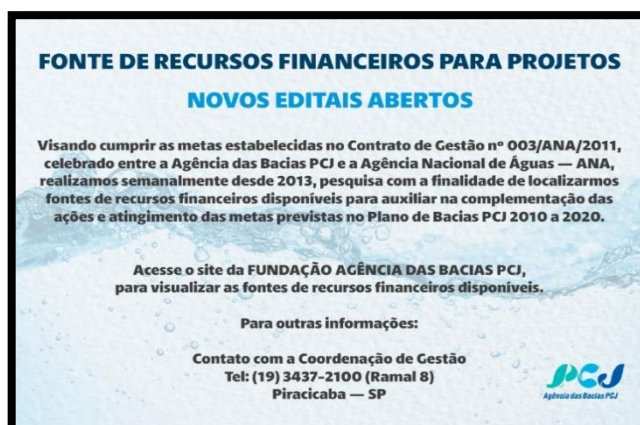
FONTE DE RECURSOS FINANCEIROS PARA PROJETOS

NOVOS EDITAIS ABERTOS

Visando cumprir as metas estabelecidas no Contrato de Gestão nº 003/ANA/2011, celebrado entre a Agência das Bacias PCJ e a Agência Nacional de Águas — ANA, realizamos semanalmente desde 2013, pesquisa com a finalidade de localizarmos fontes de recursos financeiros disponíveis para auxiliar na complementação das ações e atingimento das metas previstas no Plano de Bacias PCJ 2010 a 2020.

Acesse o site da FUNDAÇÃO AGÊNCIA DAS BACIAS PCJ, para visualizar as fontes de recursos financeiros disponíveis.

Para outras informações:

Contato com a Coordenação de Gestão
Tel: (19) 3437-2100 (Ramal 8)
Piracicaba — SP

PCJ
Agência das Bacias PCJ